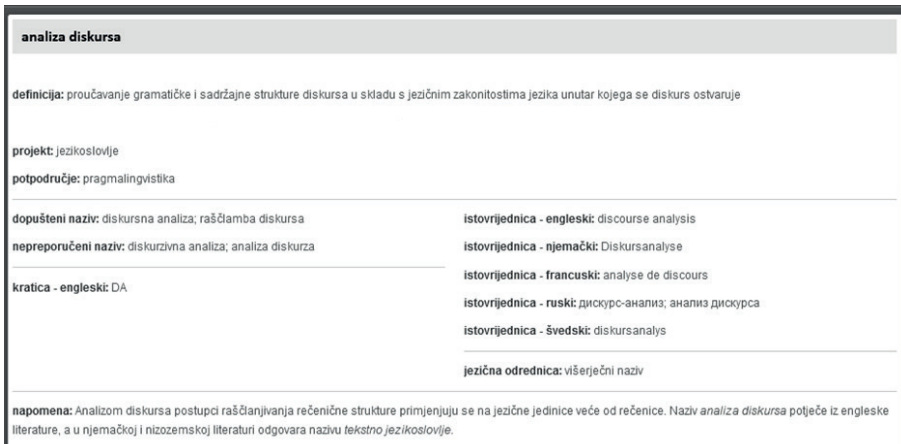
analiza diskursa

definicija: proučavanje gramatičke i sadržajne strukture diskursa u skladu s jezičnim zakonitostima jezika unutar kojega se diskurs ostvaruje

projekt: jezikoslovlje

potpodručje: pragmalingvistika

dopušteni naziv: diskursna analiza; raščlamba diskursa

nepreporučeni naziv: diskurzivna analiza; analiza diskurza

kratica - engleski: DA

istovrijednica - engleski: discourse analysis

istovrijednica - njemački: Diskursanalyse

istovrijednica - francuski: analyse de discours

istovrijednica - ruski: дискурс-анализ; анализ дискурса

istovrijednica - švedski: diskursanalys

jezična odrednica: višerječni naziv

napomena: Analizom diskursa postupci raščlanjivanja rečenične strukture primjenjuju se na jezične jedinice veće od rečenice. Naziv analiza diskursa potječe iz engleske literature, a u njemačkoj i nizozemskoj literaturi odgovara nazivu tekstno jezikoslovlje.